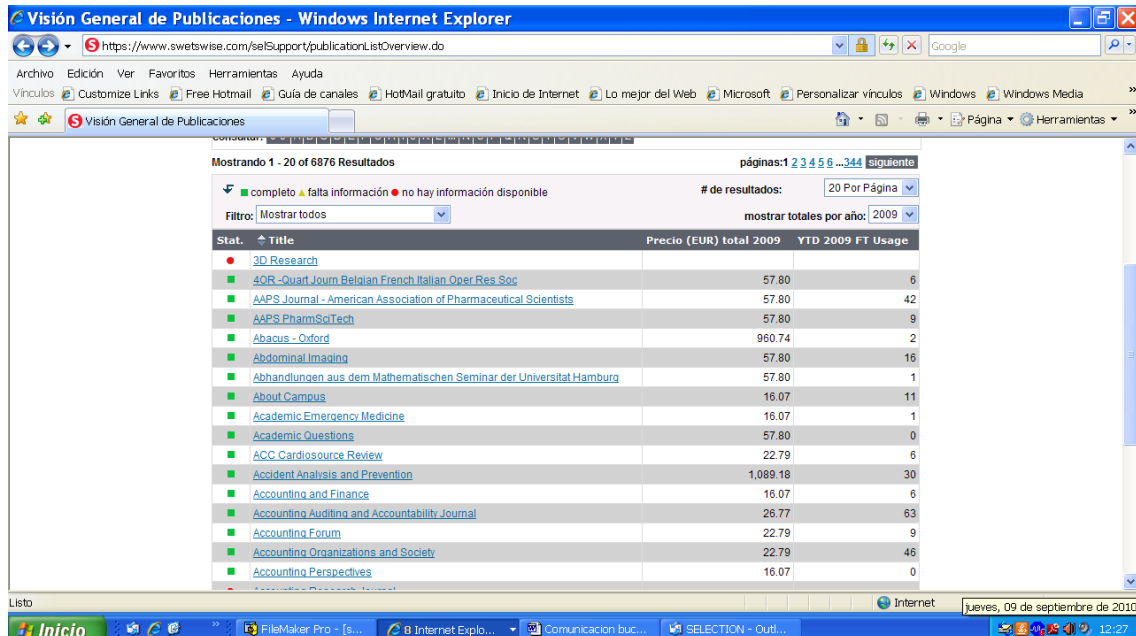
Visión General de Publicaciones - Windows Internet Explorer

https://www.swetswise.com/selSupport/publicationListOverview.do

Google

Archivo Edición Ver Favoritos Herramientas Ayuda

Vínculos Customize Links Free Hotmail Guía de canales HotMail gratuito Inicio de Internet Lo mejor del Web Microsoft Personalizar vínculos Windows Windows Media

Visión General de Publicaciones

Página Herramientas

consultar: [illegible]

Mostrando 1 - 20 of 6876 Resultados

páginas:1 2 3 4 5 6 ...344 siguiente

completo falta información no hay información disponible

# de resultados: 20 Por Página

Filtro: Mostrar todos

mostrar totales por año: 2009

| Stat. | Title | Precio (EUR) total 2009 | YTD 2009 FT Usage |
|---|---|---|---|
| ● | 3D Research | | |
| ■ | 4OR -Quart Journ Belgian French Italian Oper Res Soc | 57.80 | 6 |
| ■ | AAPS Journal - American Association of Pharmaceutical Scientists | 57.80 | 42 |
| ■ | AAPS PharmSciTech | 57.80 | 9 |
| ■ | Abacus - Oxford | 960.74 | 2 |
| ■ | Abdominal Imaging | 57.80 | 16 |
| ■ | Abhandlungen aus dem Mathematischen Seminar der Universitat Hamburg | 57.80 | 1 |
| ■ | About Campus | 16.07 | 11 |
| ■ | Academic Emergency Medicine | 16.07 | 1 |
| ■ | Academic Questions | 57.80 | 0 |
| ■ | ACC Cardiosource Review | 22.79 | 6 |
| ■ | Accident Analysis and Prevention | 1,089.18 | 30 |
| ■ | Accounting and Finance | 16.07 | 6 |
| ■ | Accounting Auditing and Accountability Journal | 26.77 | 63 |
| ■ | Accounting Forum | 22.79 | 9 |
| ■ | Accounting Organizations and Society | 22.79 | 46 |
| ■ | Accounting Perspectives | 16.07 | 0 |

Listo

Internet

jueves, 09 de septiembre de 2010

Inicio FileMaker Pro - [s... 8 Internet Explo... Comunicacion buc... SELECTION - Outl... 12:27